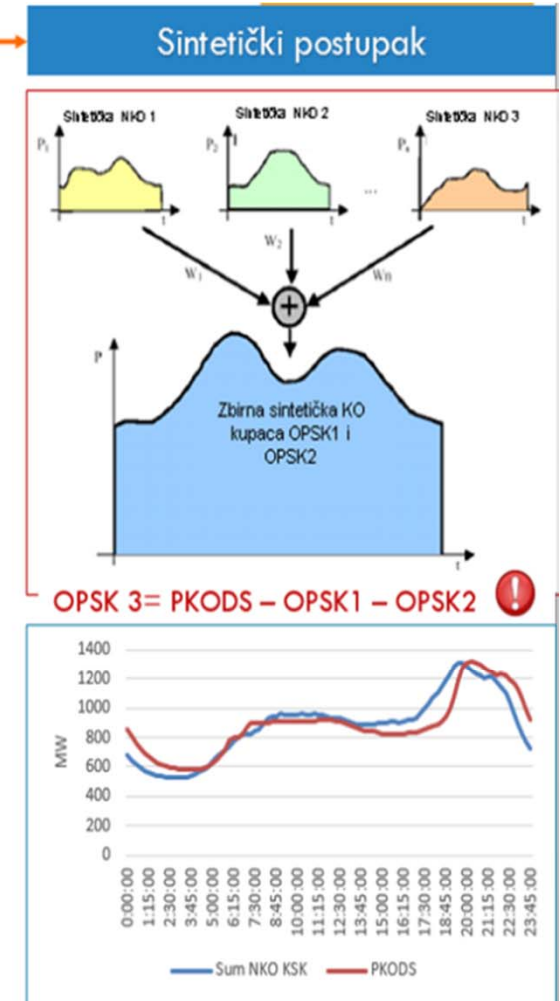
Sintetički postupak

Sintetička NKO 1
Sintetička NKO 2
Sintetička NKO 3

$P_1$
$P_2$
$P_n$
t
t
t
...
$W_1$
$W_2$
Wn
+
P
Zbirna sintetička KO kupaca OPSK1 i OPSK2
t

OPSK 3= PKODS – OPSK1 – OPSK2

1400
1200
1000
800
600
400
200
0
MW
0:00:00
1:15:00
2:30:00
3:45:00
5:00:00
6:15:00
7:30:00
8:45:00
10:00:00
11:15:00
12:30:00
13:45:00
15:00:00
16:15:00
17:30:00
18:45:00
20:00:00
21:15:00
22:30:00
23:45:00

Sum NKO KSK
PKODS